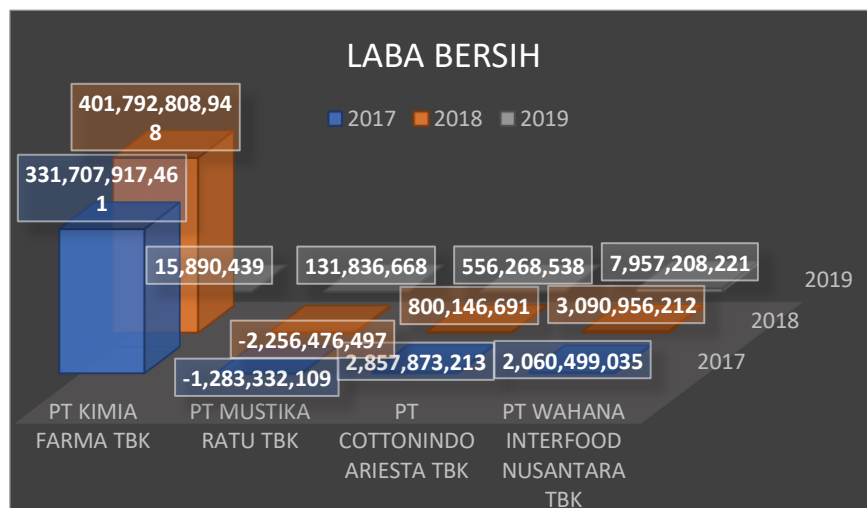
LABA BERSIH

2017 2018 2019

401,792,808,948

331,707,917,461

15,890,439

131,836,668

556,268,538

7,957,208,221

800,146,691

3,090,956,212

-2,256,476,497

-1,283,332,109

2,857,873,213

2,060,499,035

2019

2018

2017

PT KIMIA FARMA TBK

PT MUSTIKA RATU TBK

PT COTTONINDO ARIESTA TBK

PT WAHANA INTERFOOD NUSANTARA TBK